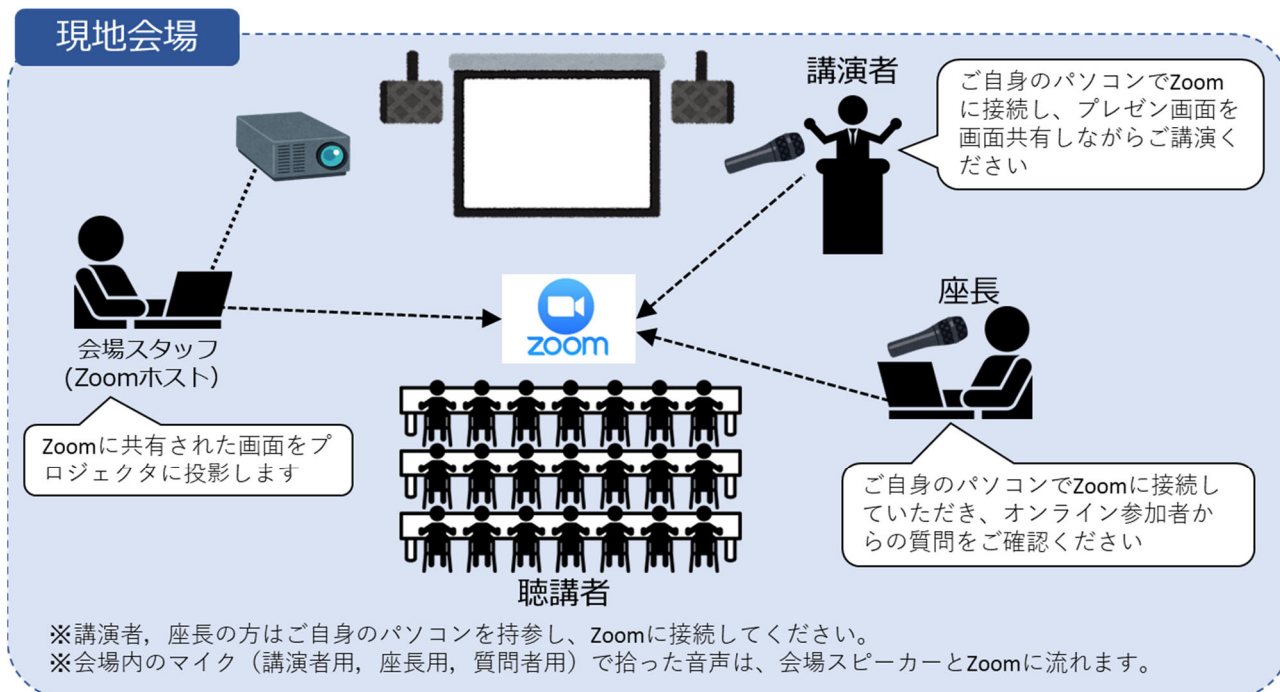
現地会場

講演者

ご自身のパソコンでZoomに接続し、プレゼン画面を画面共有しながらご講演ください

zoom

会場スタッフ
(Zoomホスト)

Zoomに共有された画面をプロジェクタに投影します

座長

ご自身のパソコンでZoomに接続していただき、オンライン参加者からの質問をご確認ください

聴講者

※講演者，座長の方はご自身のパソコンを持参し、Zoomに接続してください。
※会場内のマイク（講演者用，座長用，質問者用）で拾った音声は、会場スピーカーとZoomに流れます。